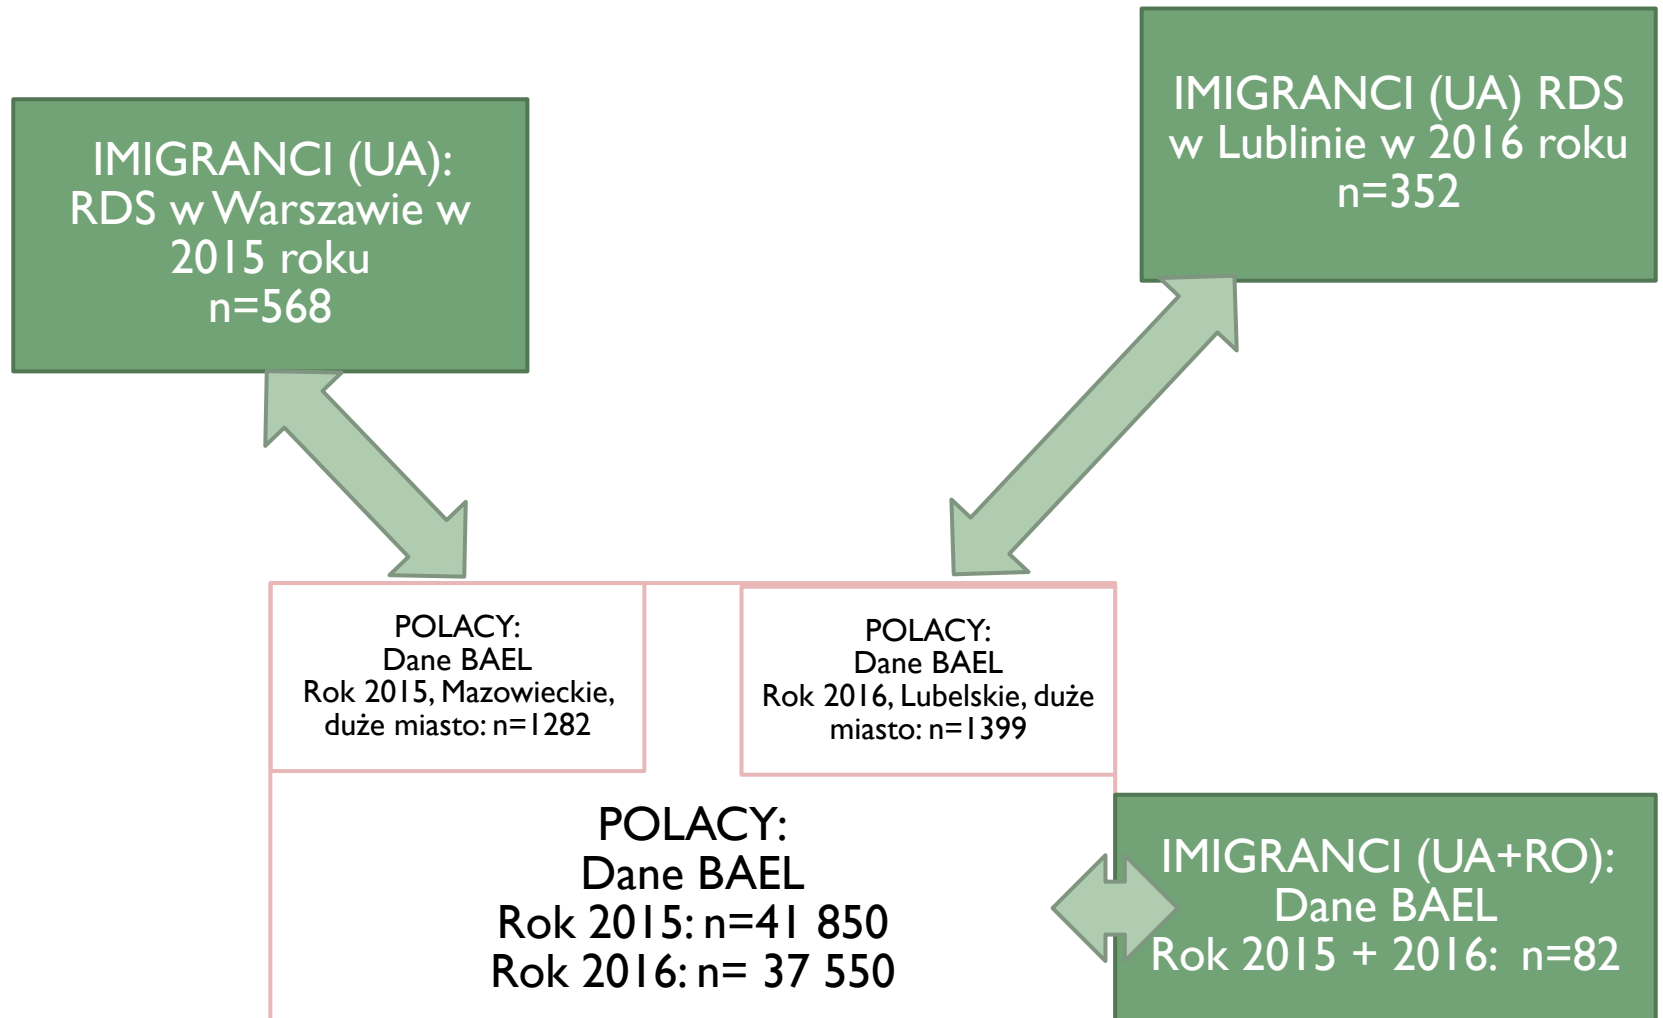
IMIGRANCI (UA): RDS w Warszawie w 2015 roku n=568

IMIGRANCI (UA) RDS w Lublinie w 2016 roku n=352

POLACY: Dane BAEL Rok 2015, Mazowieckie, duże miasto: n=1282

POLACY: Dane BAEL Rok 2016, Lubelskie, duże miasto: n=1399

POLACY: Dane BAEL Rok 2015: n=41 850 Rok 2016: n= 37 550

IMIGRANCI (UA+RO): Dane BAEL Rok 2015 + 2016: n=82